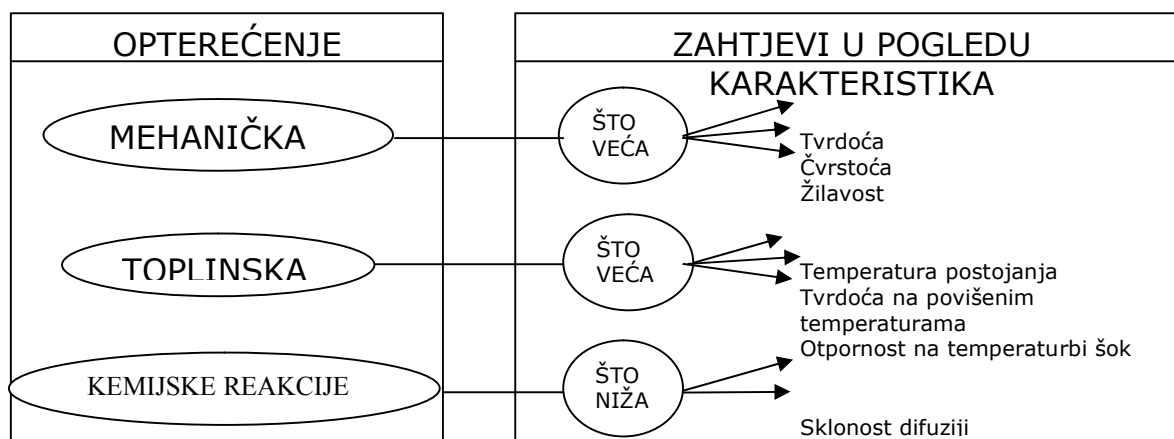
OPTEREĆENJE

ZAHTJEVI U POGLEDU KARAKTERISTIKA

MEHANIČKA

ŠTO VEĆA

Tvrdoća
Čvrstoća
Žilavost

TOPLINSKA

ŠTO VEĆA

Temperatura postojanja
Tvrdoća na povišenim temperaturama
Otpornost na temperaturbi šok

KEMIJSKE REAKCIJE

ŠTO NIŽA

Sklonost difuziji